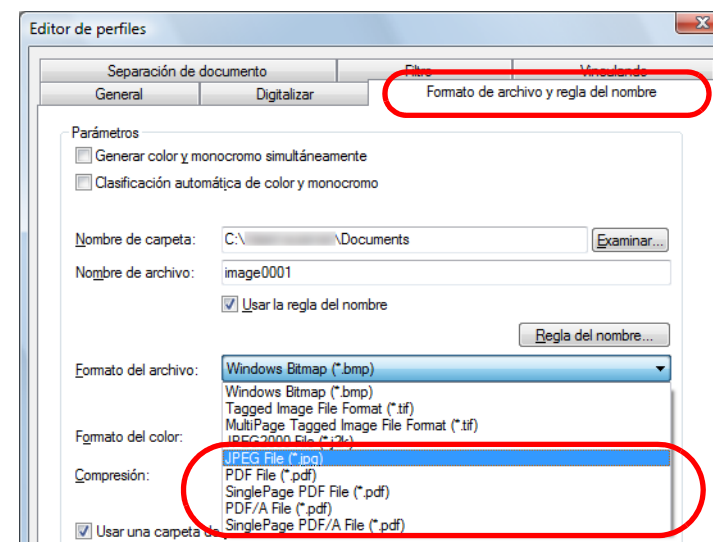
Editor de perfiles

Separación de documento
Filtro
Vinculando
General
Digitalizar
Formato de archivo y regla del nombre

Parámetros
Generar color y monocromo simultáneamente
Clasificación automática de color y monocromo

Nombre de carpeta: C:\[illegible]\Documents
Examinar...
Nombre de archivo: image0001
Usar la regla del nombre
Regla del nombre...

Formato del archivo: Windows Bitmap (*.bmp)
Windows Bitmap (*.bmp)
Tagged Image File Format (*.tif)
MultiPage Tagged Image File Format (*.tif)
JPEG2000 File (*.j2k)
JPEG File (*.jpg)
PDF File (*.pdf)
SinglePage PDF File (*.pdf)
PDF/A File (*.pdf)
SinglePage PDF/A File (*.pdf)

Formato del color:
Compresión:
Usar una carpeta d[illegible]